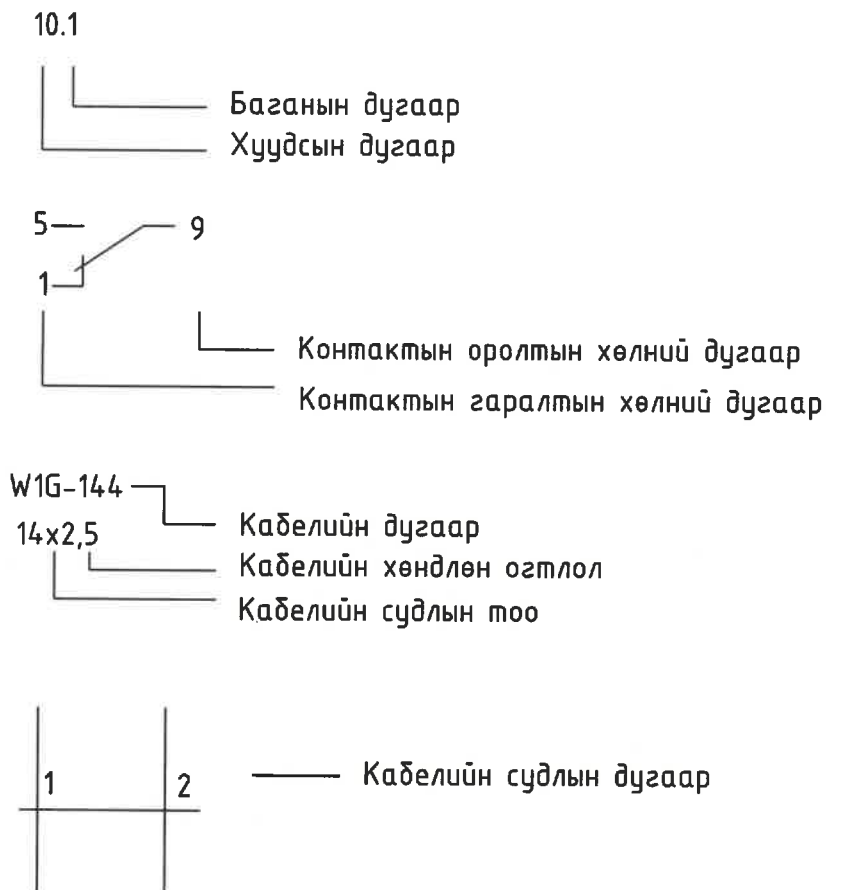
10.1

Баганын дугаар

Хуудсын дугаар

5—

9

1

Контактын оролтын хөлний дугаар

Контактын гаралтын хөлний дугаар

W1G-144

14x2,5

Кабелийн дугаар

Кабелийн хөндлөн огтлол

Кабелийн судлын тоо

1

2

Кабелийн судлын дугаар